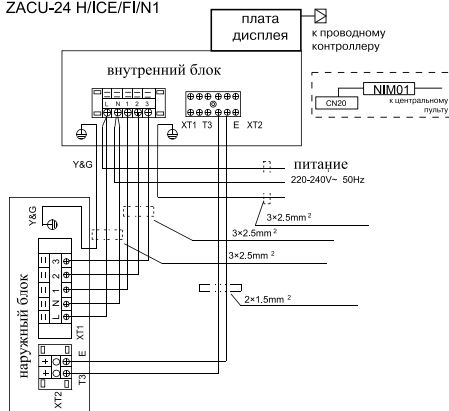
ZACU-24 H/ICE/FI/N1

плата дисплея

к проводному контроллеру

внутренний блок

L N 1 2 3

XT1 T3 E XT2

NIM01

CN20

к центральному пульту

Y&G

питание

220-240V~ 50Hz

3×2.5mm $^2$

3×2.5mm $^2$

3×2.5mm $^2$

2×1.5mm $^2$

Y&G

наружный блок

3
2
1
N
L

XT1

E

T3

XT2